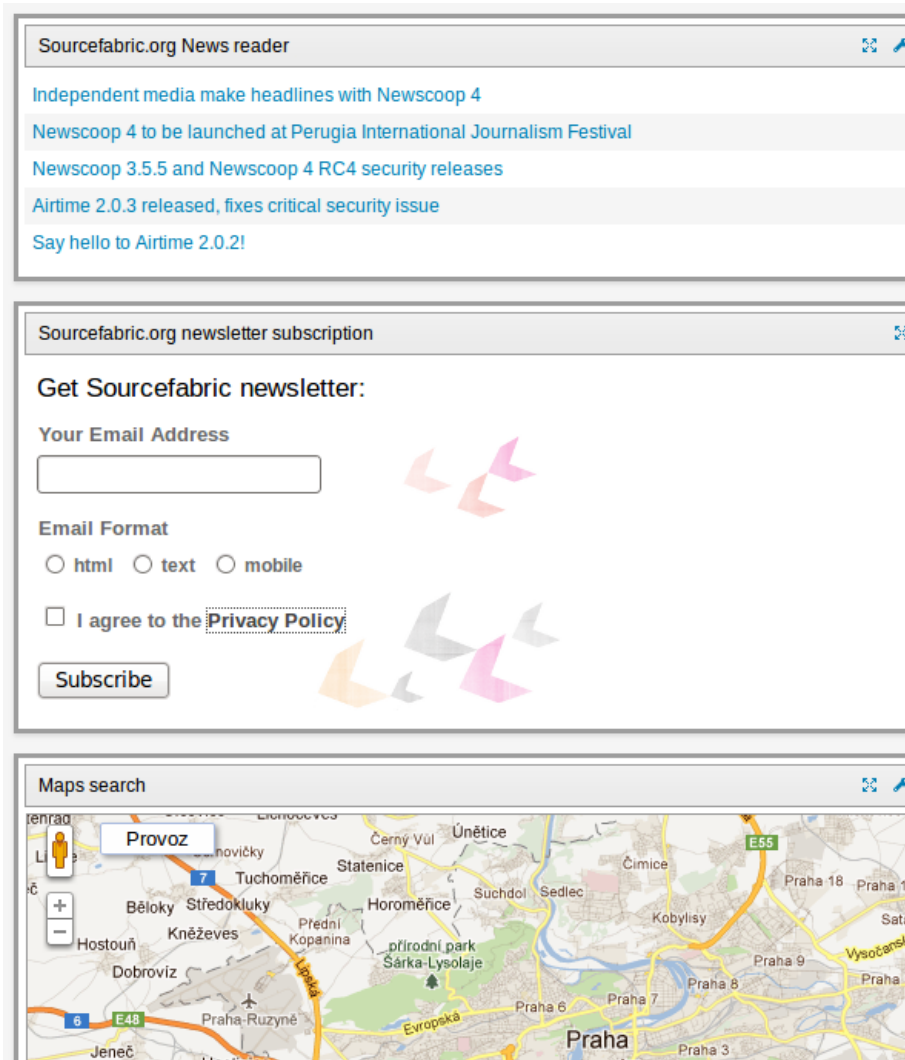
Sourcefabric.org News reader

Independent media make headlines with Newscoop 4

Newscoop 4 to be launched at Perugia International Journalism Festival

Newscoop 3.5.5 and Newscoop 4 RC4 security releases

Airtime 2.0.3 released, fixes critical security issue

Say hello to Airtime 2.0.2!

Sourcefabric.org newsletter subscription

Get Sourcefabric newsletter:

Your Email Address

Email Format

html text mobile

I agree to the Privacy Policy

Subscribe

Maps search

Provoz

Černý Vůl Únětice E55 Čimice Statenice 7 Tuchoměřice Suchdol Sedlec Praha 18 Praha 1 Běloky Středokluky Horoměřice Kobylisy Sat Hostouň Kněževes Přední Kopanina přírodní park Šárka-Lysolaje Vysočans Praha 9 Dobrovíz Lipská Praha 8 Praha Praha 7 Praha-Ruzyně Praha 6 6 E48 Evropská Praha Jeneč Praha 3